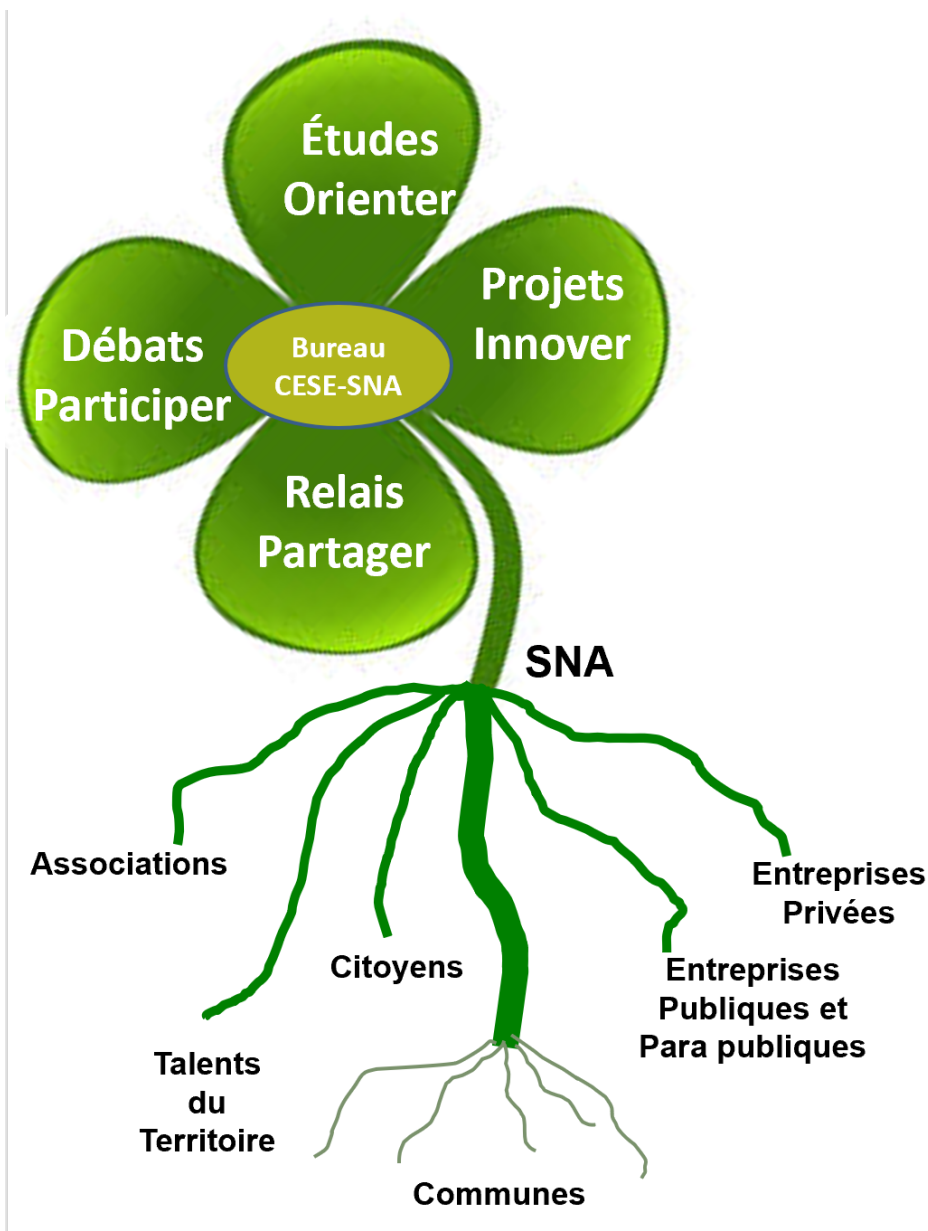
Études
Orienter

Débats
Participer

Bureau
CESE-SNA

Projets
Innover

Relais
Partager

SNA

Associations

Entreprises
Privées

Citoyens

Entreprises
Publiques et
Para publiques

Talents
du
Territoire

Communes